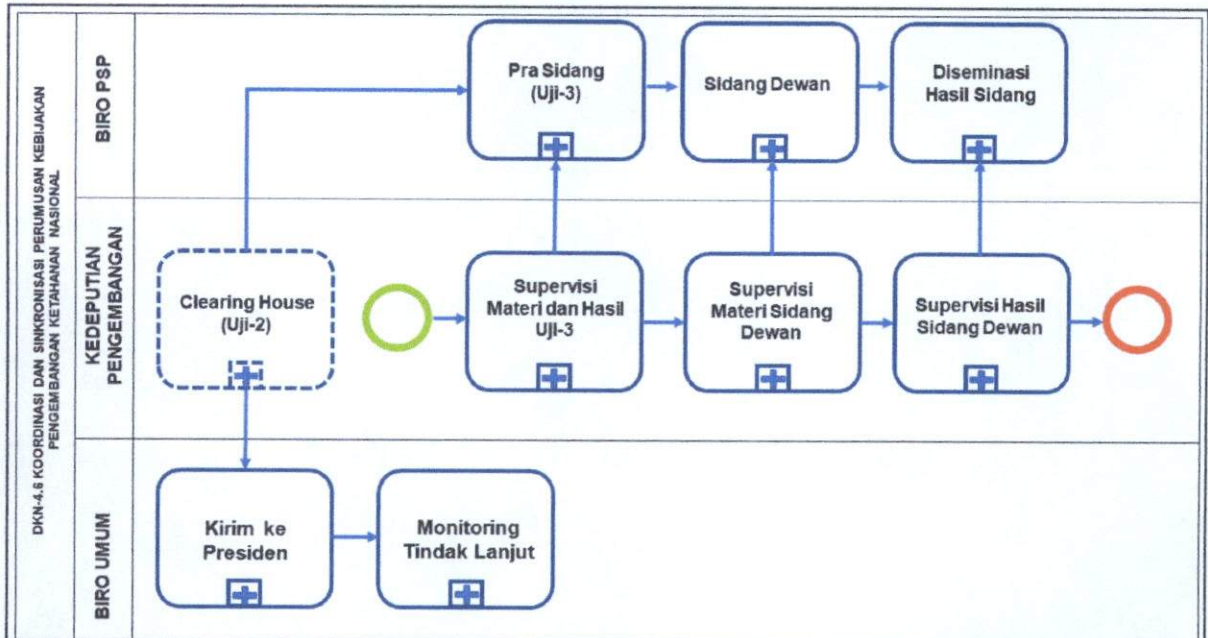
DKN-4.6 KOORDINASI DAN SINKRONISASI PERUMUSAN KEBIJAKAN PENGEMBANGAN KETAHANAN NASIONAL

BIRO PSP

Pra Sidang (Uji-3)

Sidang Dewan

Diseminasi Hasil Sidang

KEDEPUTIAN PENGEMBANGAN

Clearing House (Uji-2)

Supervisi Materi dan Hasil Uji-3

Supervisi Materi Sidang Dewan

Supervisi Hasil Sidang Dewan

BIRO UMUM

Kirim ke Presiden

Monitoring Tindak Lanjut